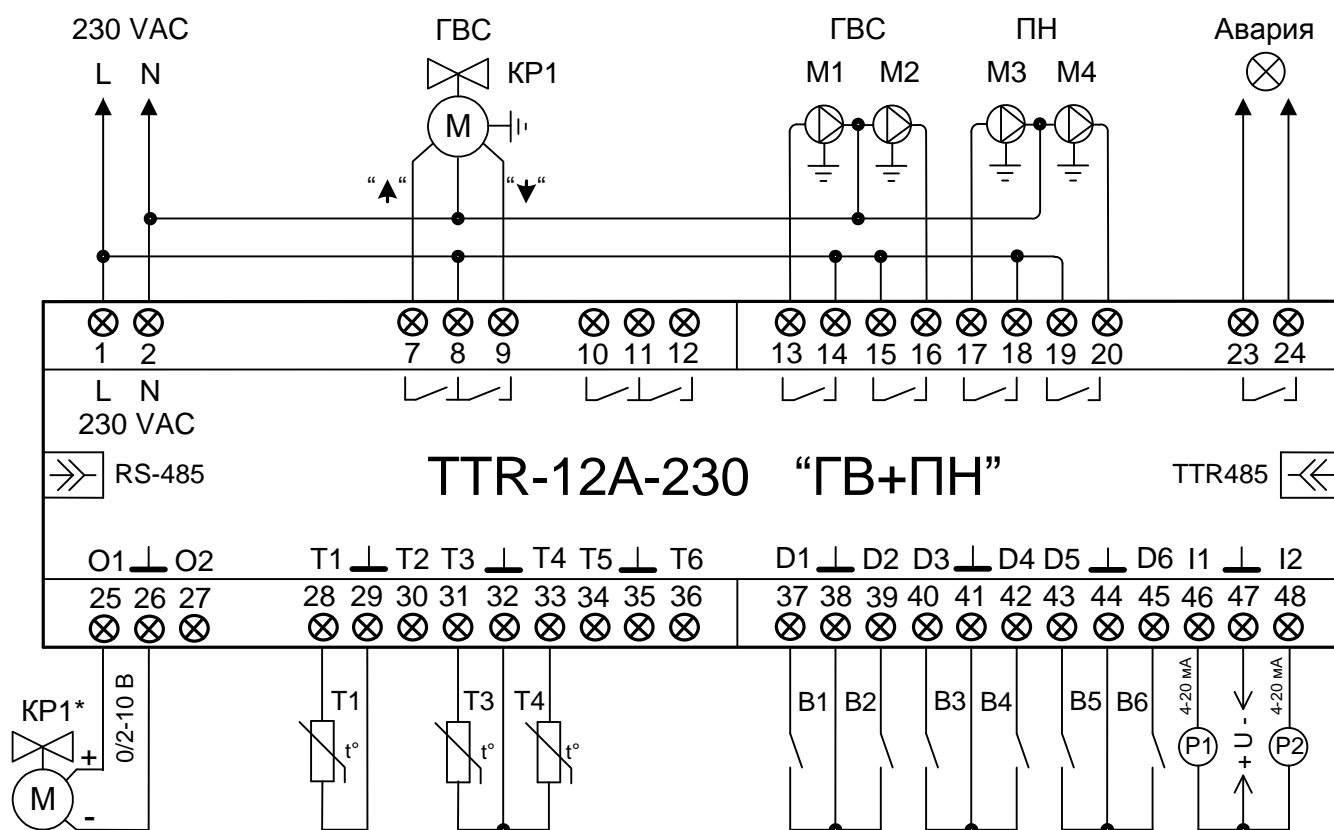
230 VAC
L N

ГВС
КР1
M
"▲" "▼"

ГВС
M1 M2

ПН
M3 M4

Авария

1 2 7 8 9 10 11 12 13 14 15 16 17 18 19 20 23 24

L N
230 VAC

RS-485

TTR-12A-230 "ГВ+ПН"

TTR485

O1 ⊥ O2 T1 ⊥ T2 T3 ⊥ T4 T5 ⊥ T6 D1 ⊥ D2 D3 ⊥ D4 D5 ⊥ D6 I1 ⊥ I2

25 26 27 28 29 30 31 32 33 34 35 36 37 38 39 40 41 42 43 44 45 46 47 48

КР1*
M
+
-
0/2-10 B

T1
t°
T3
t°
T4
t°

B1 B2 B3 B4 B5 B6

4-20 мА
P1
- U +
4-20 мА
P2